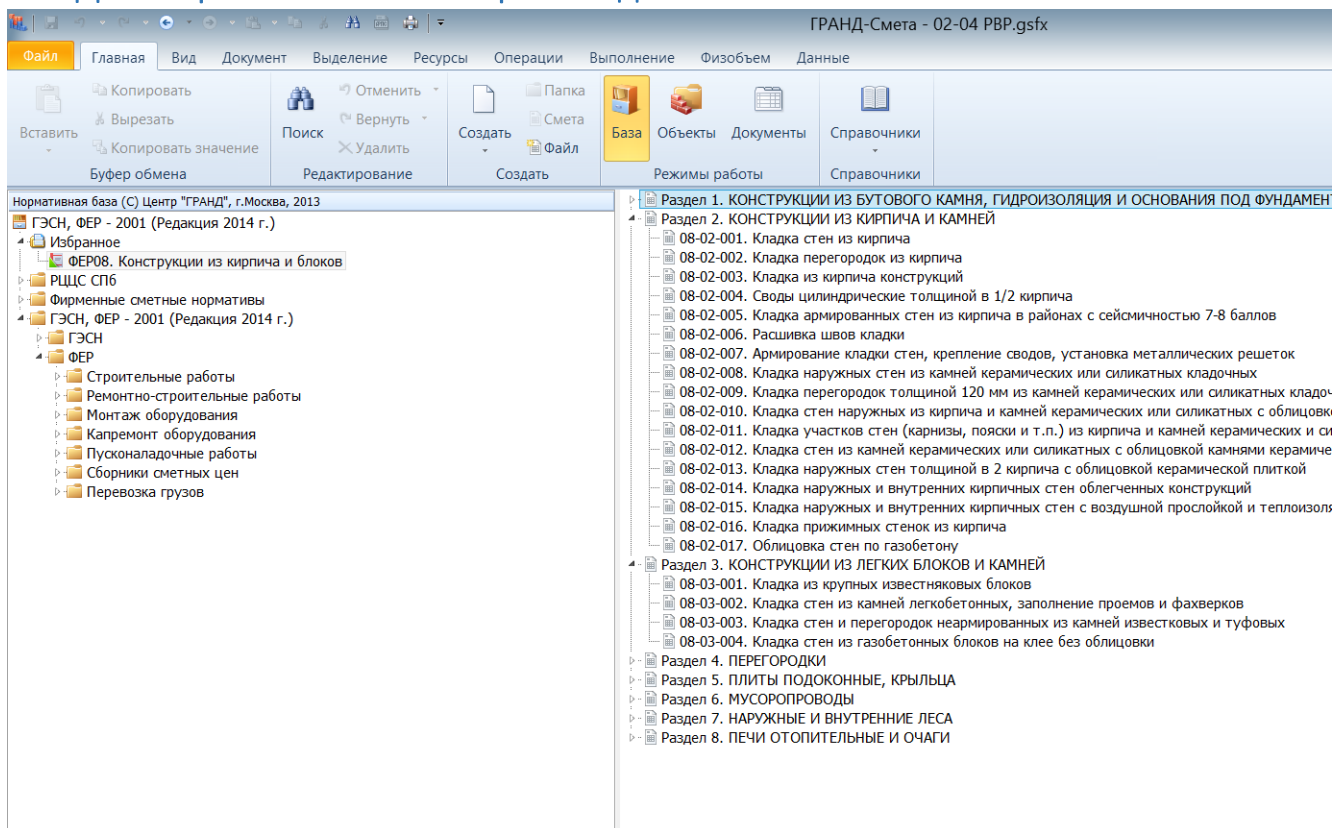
ГРАНД-Смета - 02-04 РВР.gsfx

Файл Главная Вид Документ Выделение Ресурсы Операции Выполнение Физобъем Данные

Вставить
Копировать
Вырезать
Копировать значение
Буфер обмена

Поиск
Отменить
Вернуть
Удалить
Редактирование

Создать
Папка
Смета
Файл
Создать

База Объекты Документы
Режимы работы

Справочники
Справочники

Нормативная база (С) Центр "ГРАНД", г.Москва, 2013
ГЭСН, ФЕР - 2001 (Редакция 2014 г.)
Избранное
ФЕР08. Конструкции из кирпича и блоков
РЦЦС СПб
Фирменные сметные нормативы
ГЭСН, ФЕР - 2001 (Редакция 2014 г.)
ГЭСН
ФЕР
Строительные работы
Ремонтно-строительные работы
Монтаж оборудования
Капремонт оборудования
Пусконаладочные работы
Сборники сметных цен
Перевозка грузов

Раздел 1. КОНСТРУКЦИИ ИЗ БУТОВОГО КАМНЯ, ГИДРОИЗОЛЯЦИЯ И ОСНОВАНИЯ ПОД ФУНДАМЕНТ
Раздел 2. КОНСТРУКЦИИ ИЗ КИРПИЧА И КАМНЕЙ
08-02-001. Кладка стен из кирпича
08-02-002. Кладка перегородок из кирпича
08-02-003. Кладка из кирпича конструкций
08-02-004. Своды цилиндрические толщиной в 1/2 кирпича
08-02-005. Кладка армированных стен из кирпича в районах с сейсмичностью 7-8 баллов
08-02-006. Расшивка швов кладки
08-02-007. Армирование кладки стен, крепление сводов, установка металлических решеток
08-02-008. Кладка наружных стен из камней керамических или силикатных кладочных
08-02-009. Кладка перегородок толщиной 120 мм из камней керамических или силикатных кладоч
08-02-010. Кладка стен наружных из кирпича и камней керамических или силикатных с облицовк
08-02-011. Кладка участков стен (карнизы, пояски и т.п.) из кирпича и камней керамических и си
08-02-012. Кладка стен из камней керамических или силикатных с облицовкой камнями керамиче
08-02-013. Кладка наружных стен толщиной в 2 кирпича с облицовкой керамической плиткой
08-02-014. Кладка наружных и внутренних кирпичных стен облегченных конструкций
08-02-015. Кладка наружных и внутренних кирпичных стен с воздушной прослойкой и теплоизоля
08-02-016. Кладка прижимных стенок из кирпича
08-02-017. Облицовка стен по газобетону
Раздел 3. КОНСТРУКЦИИ ИЗ ЛЕГКИХ БЛОКОВ И КАМНЕЙ
08-03-001. Кладка из крупных известняковых блоков
08-03-002. Кладка стен из камней легкобетонных, заполнение проемов и фахверков
08-03-003. Кладка стен и перегородок неармированных из камней известковых и туфовых
08-03-004. Кладка стен из газобетонных блоков на клее без облицовки
Раздел 4. ПЕРЕГОРОДКИ
Раздел 5. ПЛИТЫ ПОДОКОННЫЕ, КРЫЛЬЦА
Раздел 6. МУСОРОПРОВОДЫ
Раздел 7. НАРУЖНЫЕ И ВНУТРЕННИЕ ЛЕСА
Раздел 8. ПЕЧИ ОТОПИТЕЛЬНЫЕ И ОЧАГИ